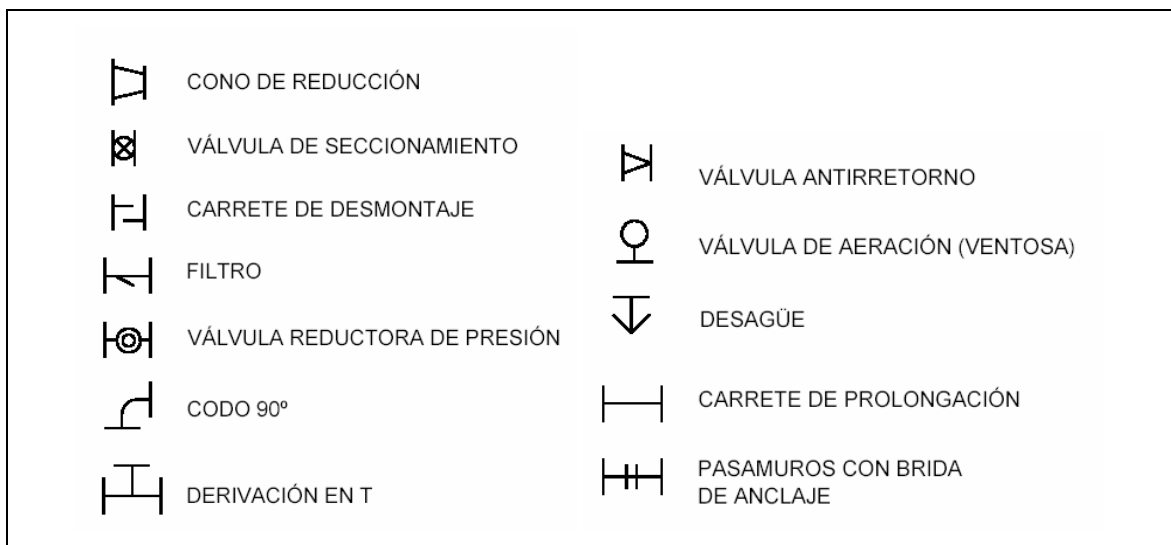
CONO DE REDUCCIÓN

VÁLVULA DE SECCIONAMIENTO

CARRETE DE DESMONTAJE

FILTRO

VÁLVULA REDUCTORA DE PRESIÓN

CODO 90º

DERIVACIÓN EN T

VÁLVULA ANTIRRETORNO

VÁLVULA DE AERACIÓN (VENTOSA)

DESAGÜE

CARRETE DE PROLONGACIÓN

PASAMUROS CON BRIDA DE ANCLAJE